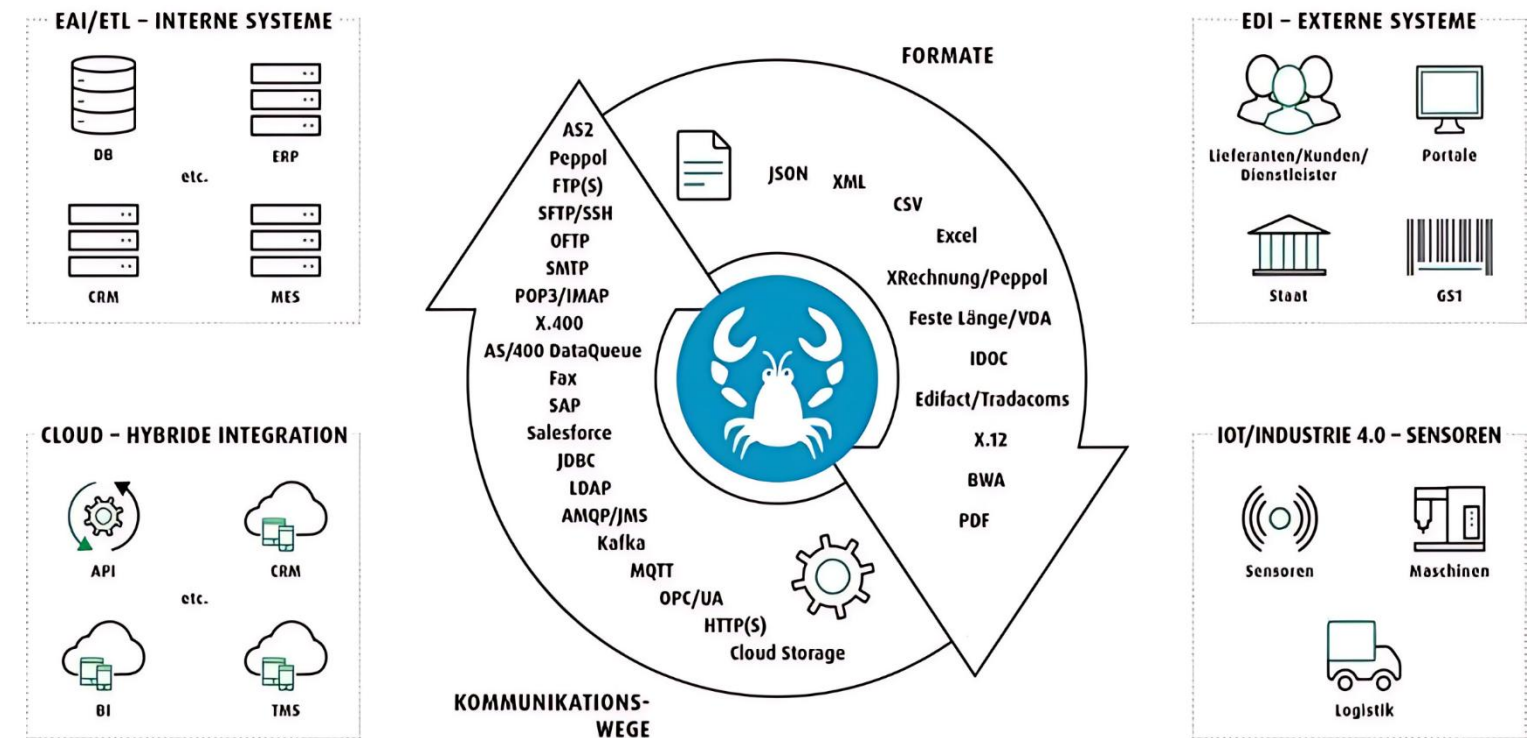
EAI/ETL – INTERNE SYSTEME

DB

ERP

etc.

CRM

MES

CLOUD – HYBRIDE INTEGRATION

API

CRM

etc.

BI

TMS

FORMATE

AS2
Peppol
FTP(S)
SFTP/SSH
OFTP
SMTP
POP3/IMAP
X.400
AS/400 DataQueue
Fax
SAP
Salesforce
JDBC
LDAP
AMQP/JMS
Kafka
MQTT
OPC/UA
HTTP(S)
Cloud Storage

JSON
XML
CSV
Excel
XRechnung/Peppol
Feste Länge/VDA
IDOC
Edifact/Tradacoms
X.12
BWA
PDF

KOMMUNIKATIONSWEGE

EDI – EXTERNE SYSTEME

Lieferanten/Kunden/ Dienstleister

Portale

Staat

GS1

IOT/INDUSTRIE 4.0 – SENSOREN

Sensoren

Maschinen

Logistik